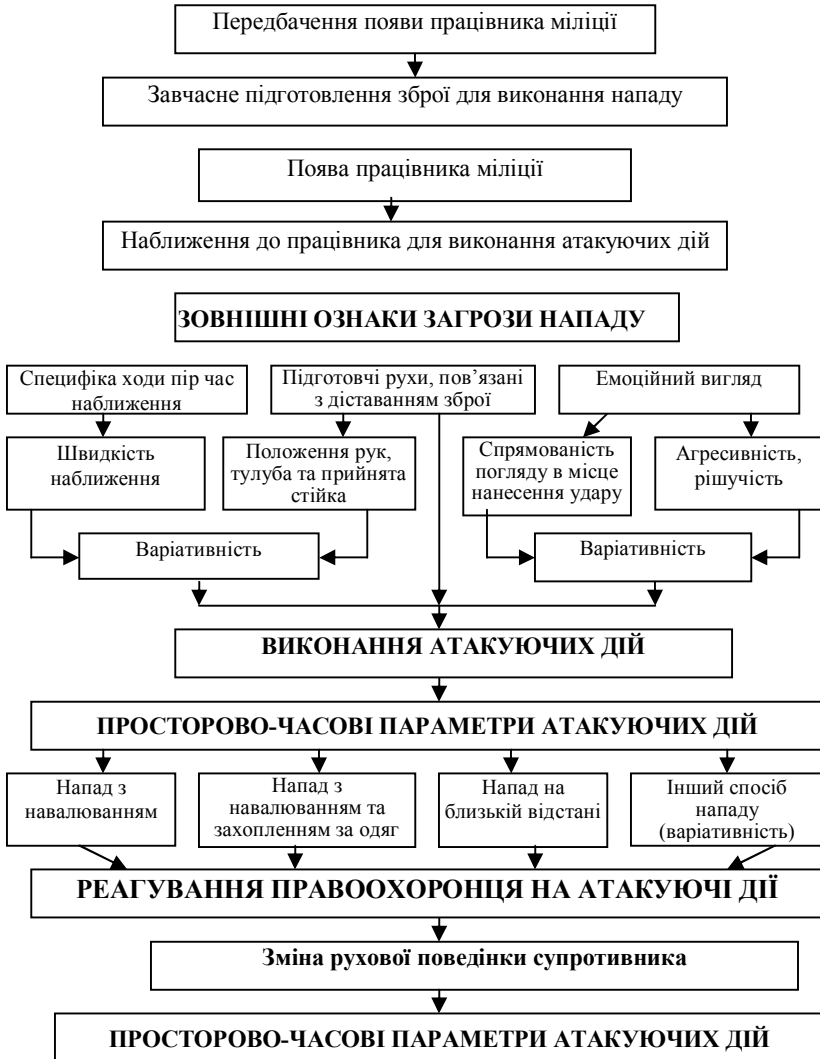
Передбачення появи працівника міліції

Завчасне підготовлення зброї для виконання нападу

Поява працівника міліції

Наближення до працівника для виконання атакуючих дій

ЗОВНІШНІ ОЗНАКИ ЗАГРОЗИ НАПАДУ

Специфіка ходи пір час наближення

Підготовчі рухи, пов'язані з діставанням зброї

Емоційний вигляд

Швидкість наближення

Положення рук, тулуба та прийнята стійка

Спрямованість погляду в місце нанесення удару

Агресивність, рішучість

Варіативність

Варіативність

ВИКОНАННЯ АТАКУЮЧИХ ДІЙ

ПРОСТОРОВО-ЧАСОВІ ПАРАМЕТРИ АТАКУЮЧИХ ДІЙ

Напад з навалюванням

Напад з навалюванням та захопленням за одяг

Напад на близькій відстані

Інший спосіб нападу (варіативність)

РЕАГУВАННЯ ПРАВООХОРОНЦЯ НА АТАКУЮЧІ ДІЇ

Зміна рухової поведінки супротивника

ПРОСТОРОВО-ЧАСОВІ ПАРАМЕТРИ АТАКУЮЧИХ ДІЙ